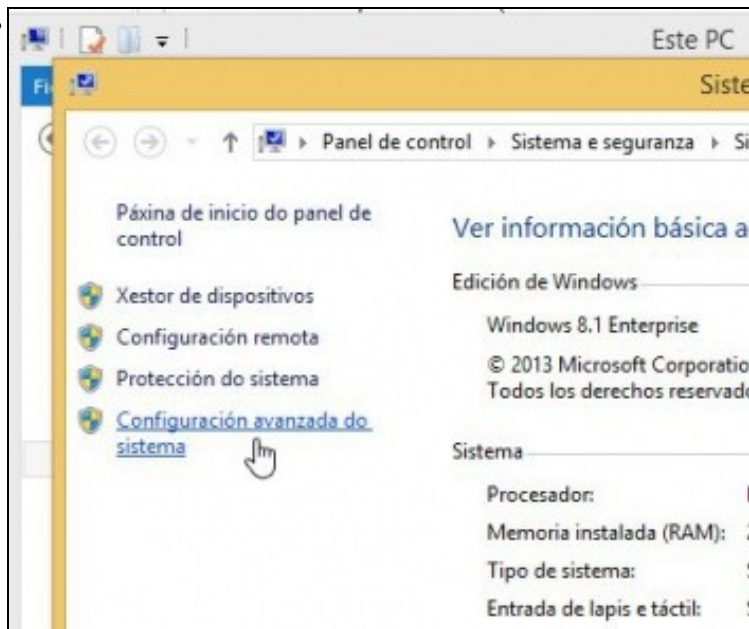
Este PC

Fi

Siste

Panel de control ▸ Sistema e seguranza ▸ Si

Páxina de inicio do panel de control

Xestor de dispositivos

Configuración remota

Protección do sistema

Configuración avanzada do sistema

Ver información básica a

Edición de Windows

Windows 8.1 Enterprise

© 2013 Microsoft Corporatio

Todos los derechos reservado

Sistema

Procesador:

Memoria instalada (RAM):

Tipo de sistema:

Entrada de lapis e táctil: